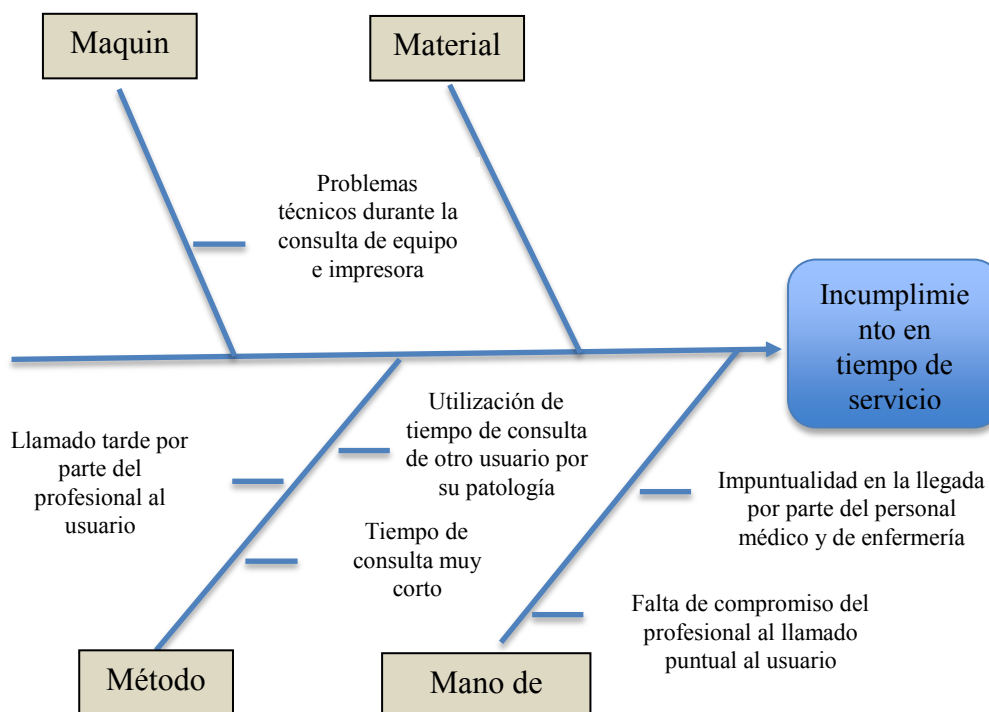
Maquin

Material

Problemas técnicos durante la consulta de equipo e impresora

Incumplimiento en tiempo de servicio

Llamado tarde por parte del profesional al usuario

Utilización de tiempo de consulta de otro usuario por su patología

Tiempo de consulta muy corto

Impuntualidad en la llegada por parte del personal médico y de enfermería

Falta de compromiso del profesional al llamado puntual al usuario

Método

Mano de